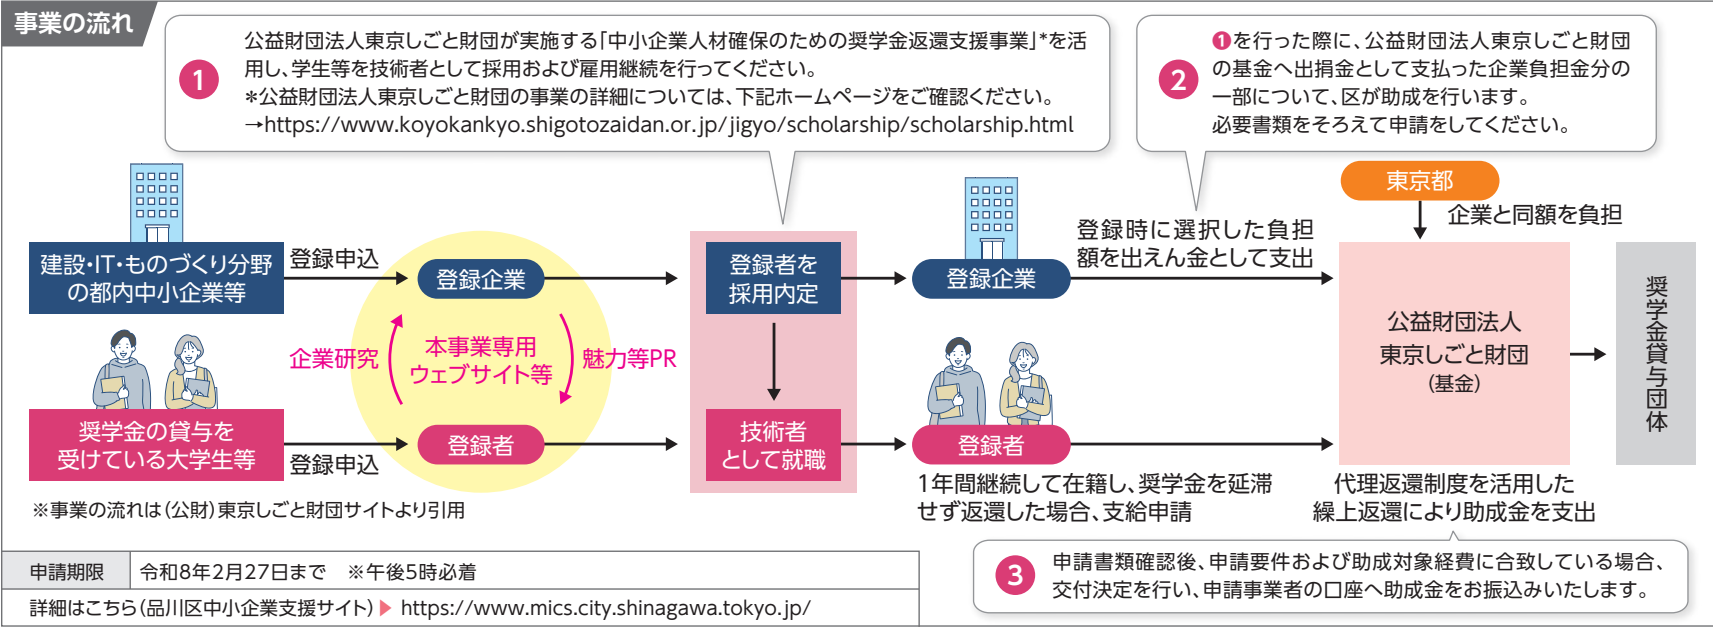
事業の流れ

1 公益財団法人東京しごと財団が実施する「中小企業人材確保のための奨学金返還支援事業」*を活用し、学生等を技術者として採用および雇用継続を行ってください。
*公益財団法人東京しごと財団の事業の詳細については、下記ホームページをご確認ください。
→https://www.koyokankyo.shigotozaidan.or.jp/jigyo/scholarship/scholarship.html

2 ❶を行った際に、公益財団法人東京しごと財団の基金へ出捐金として支払った企業負担金分の一部について、区が助成を行います。
必要書類をそろえて申請をしてください。

建設・IT・ものづくり分野の都内中小企業等

登録申込

登録企業

企業研究

本事業専用ウェブサイト等

魅力等PR

奨学金の貸与を受けている大学生等

登録申込

登録者

登録者を採用内定

技術者として就職

登録企業

登録者

登録時に選択した負担額を出えん金として支出

東京都

企業と同額を負担

公益財団法人東京しごと財団(基金)

奨学金貸与団体

1年間継続して在籍し、奨学金を延滞せず返還した場合、支給申請

代理返還制度を活用した繰上返還により助成金を支出

※事業の流れは(公財)東京しごと財団サイトより引用

| 申請期限 | 令和8年2月27日まで　※午後5時必着 |
|---|---|
| 詳細はこちら(品川区中小企業支援サイト) ▶ https://www.mics.city.shinagawa.tokyo.jp/ | |

3 申請書類確認後、申請要件および助成対象経費に合致している場合、交付決定を行い、申請事業者の口座へ助成金をお振込みいたします。